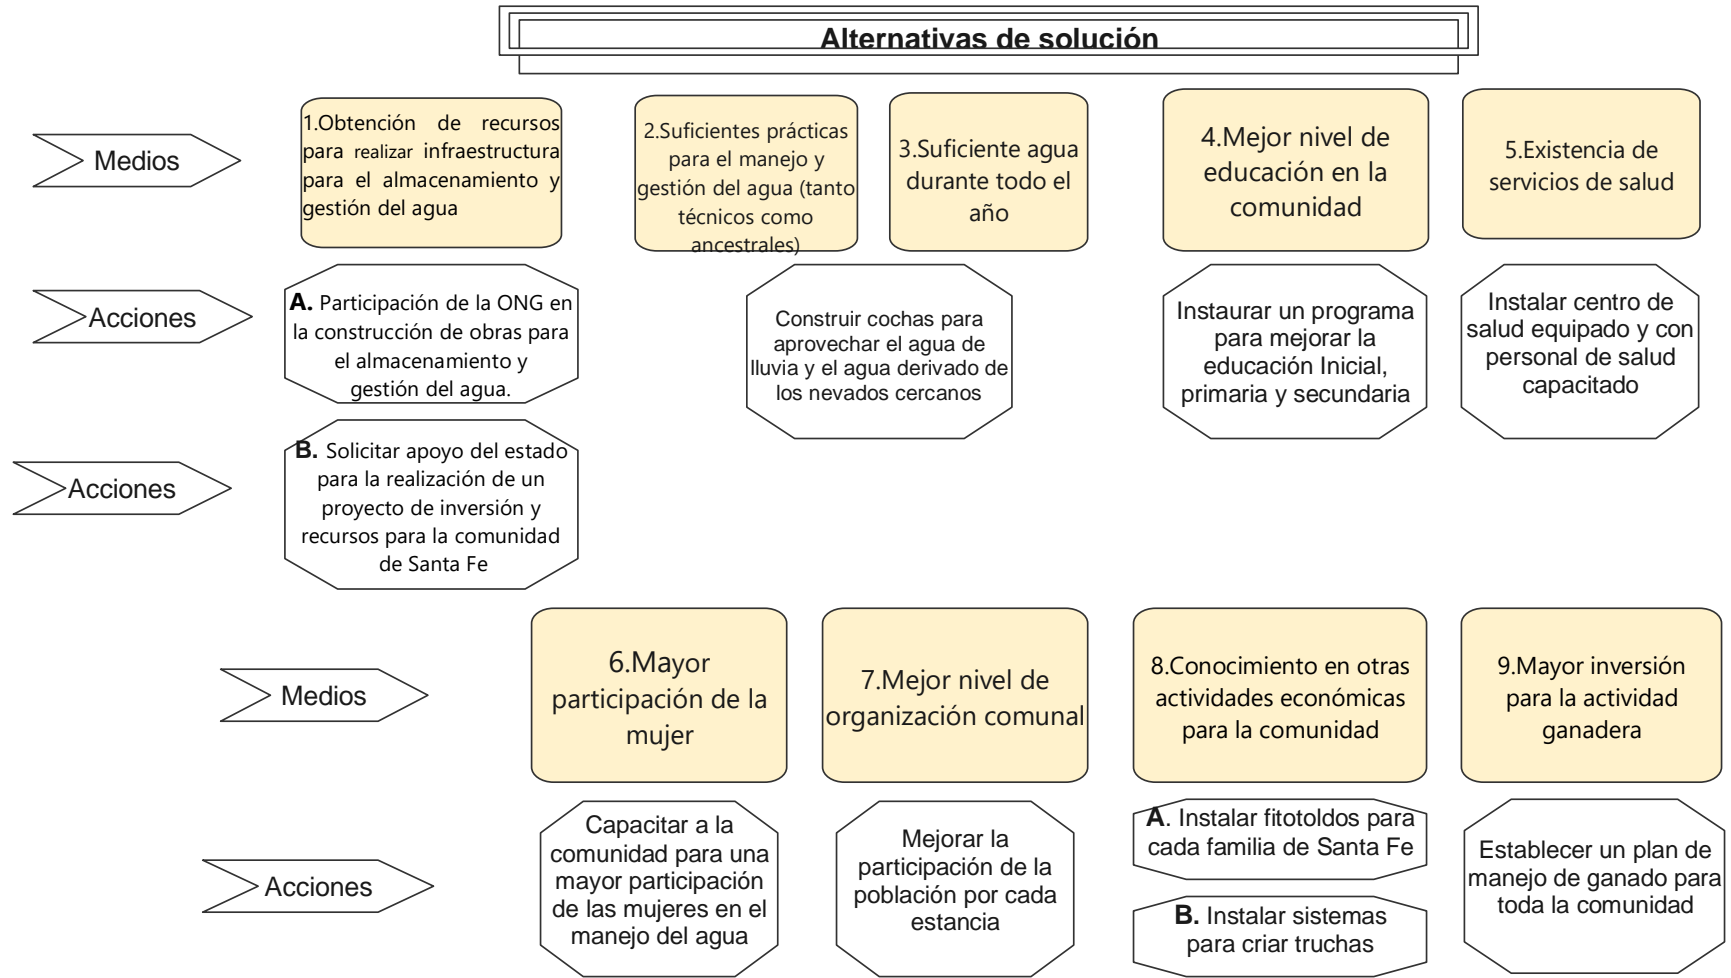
Alternativas de solución

Medios

1.Obtención de recursos para realizar infraestructura para el almacenamiento y gestión del agua

2.Suficientes prácticas para el manejo y gestión del agua (tanto técnicos como ancestrales)

3.Suficiente agua durante todo el año

4.Mejor nivel de educación en la comunidad

5.Existencia de servicios de salud

Acciones

A. Participación de la ONG en la construcción de obras para el almacenamiento y gestión del agua.

Construir cochas para aprovechar el agua de lluvia y el agua derivado de los nevados cercanos

Instaurar un programa para mejorar la educación Inicial, primaria y secundaria

Instalar centro de salud equipado y con personal de salud capacitado

Acciones

B. Solicitar apoyo del estado para la realización de un proyecto de inversión y recursos para la comunidad de Santa Fe

Medios

6.Mayor participación de la mujer

7.Mejor nivel de organización comunal

8.Conocimiento en otras actividades económicas para la comunidad

9.Mayor inversión para la actividad ganadera

Acciones

Capacitar a la comunidad para una mayor participación de las mujeres en el manejo del agua

Mejorar la participación de la población por cada estancia

A. Instalar fitotoldos para cada familia de Santa Fe

B. Instalar sistemas para criar truchas

Establecer un plan de manejo de ganado para toda la comunidad